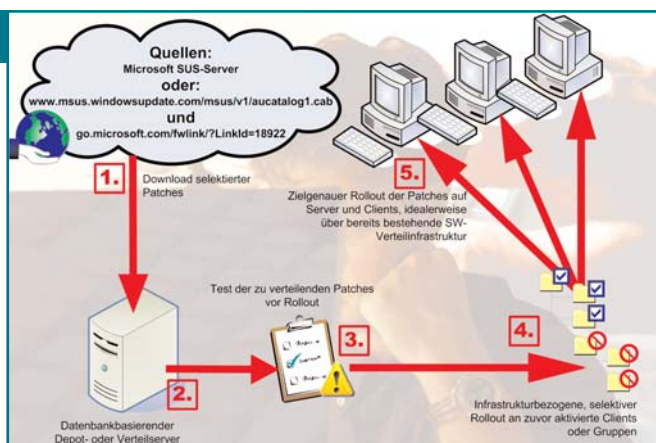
Quellen:
Microsoft SUS-Server
oder:
www.msus.windowsupdate.com/msus/v1/aucatalog1.cab
und
go.microsoft.com/fwlink/?LinkId=18922

1.
Download selektierter Patches

5.
Zielgenauer Rollout der Patches auf Server und Clients, idealerweise über bereits bestehende SW-Verteilinfrastruktur

Test der zu verteilenden Patches vor Rollout

3.

4.

2.

Datenbankbasierender Depot- oder Verteilserver

Infrastrukturbezogene, selektiver Rollout an zuvor aktivierte Clients oder Gruppen